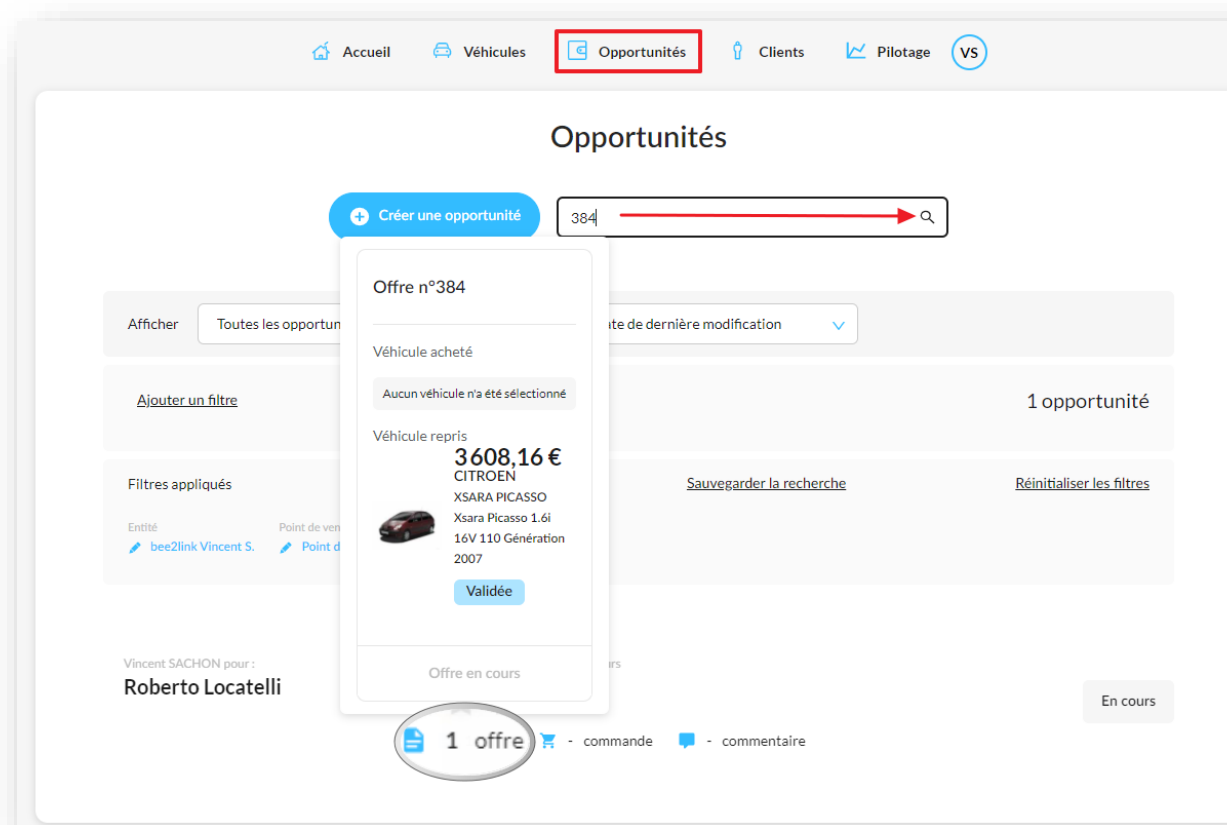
Accueil Véhicules Opportunités Clients Pilotage VS

Opportunités

Créer une opportunité

384

Offre n°384

Véhicule acheté

Aucun véhicule n'a été sélectionné

Véhicule repris

3 608,16 €

CITROEN

XSARA PICASSO

Xsara Picasso 1.6i 16V 110 Génération 2007

Validée

Offre en cours

Afficher Toutes les opportun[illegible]

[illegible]ate de dernière modification

Ajouter un filtre

1 opportunité

Filtres appliqués

Sauvegarder la recherche

Réinitialiser les filtres

Entité

bee2link Vincent S.

Point de ven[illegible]

Point d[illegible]

Vincent SACHON pour :

Roberto Locatelli

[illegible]urs

En cours

1 offre - commande - commentaire